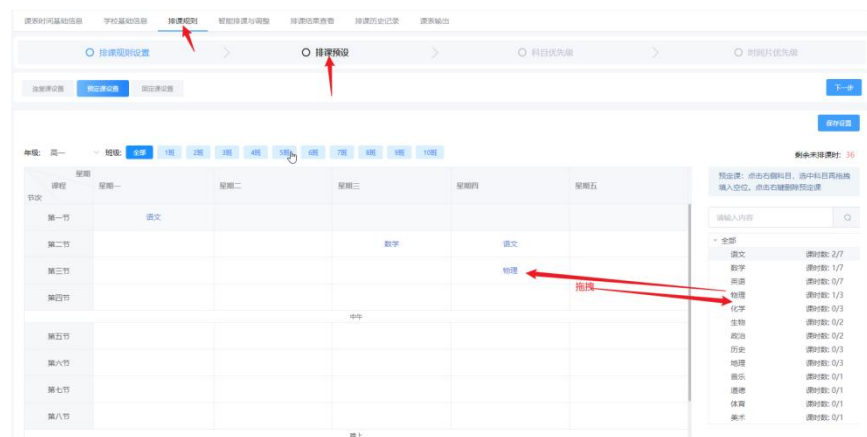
课表时间基础信息　学校基础信息　排课规则　智能排课与调整　排课结果查看　排课历史记录　课表输出

排课规则设置　排课预设　科目优先级　时间片优先级

连堂课设置　预定课设置　固定课设置

下一步

保存设置

年级: 高一　班级: 全部　1班　2班　3班　4班　5班　6班　7班　8班　9班　10班

剩余未排课时: 36

| 星期 课程 节次 | 星期一 | 星期二 | 星期三 | 星期四 | 星期五 |
|---|---|---|---|---|---|
| 第一节 | 语文 | | | | |
| 第二节 | | | 数学 | 语文 | |
| 第三节 | | | | 物理 | |
| 第四节 | | | | | |
| 中午 | | | | | |
| 第五节 | | | | | |
| 第六节 | | | | | |
| 第七节 | | | | | |
| 第八节 | | | | | |
| 晚上 | | | | | |

拖拽

预定课: 点击右侧科目, 选中科目再拖拽填入空位。点击右键删除预定课

请输入内容

全部
语文　课时数: 2/7
数学　课时数: 1/7
英语　课时数: 0/7
物理　课时数: 1/3
化学　课时数: 0/3
生物　课时数: 0/2
政治　课时数: 0/2
历史　课时数: 0/3
地理　课时数: 0/3
音乐　课时数: 0/1
道德　课时数: 0/1
体育　课时数: 0/1
美术　课时数: 0/1